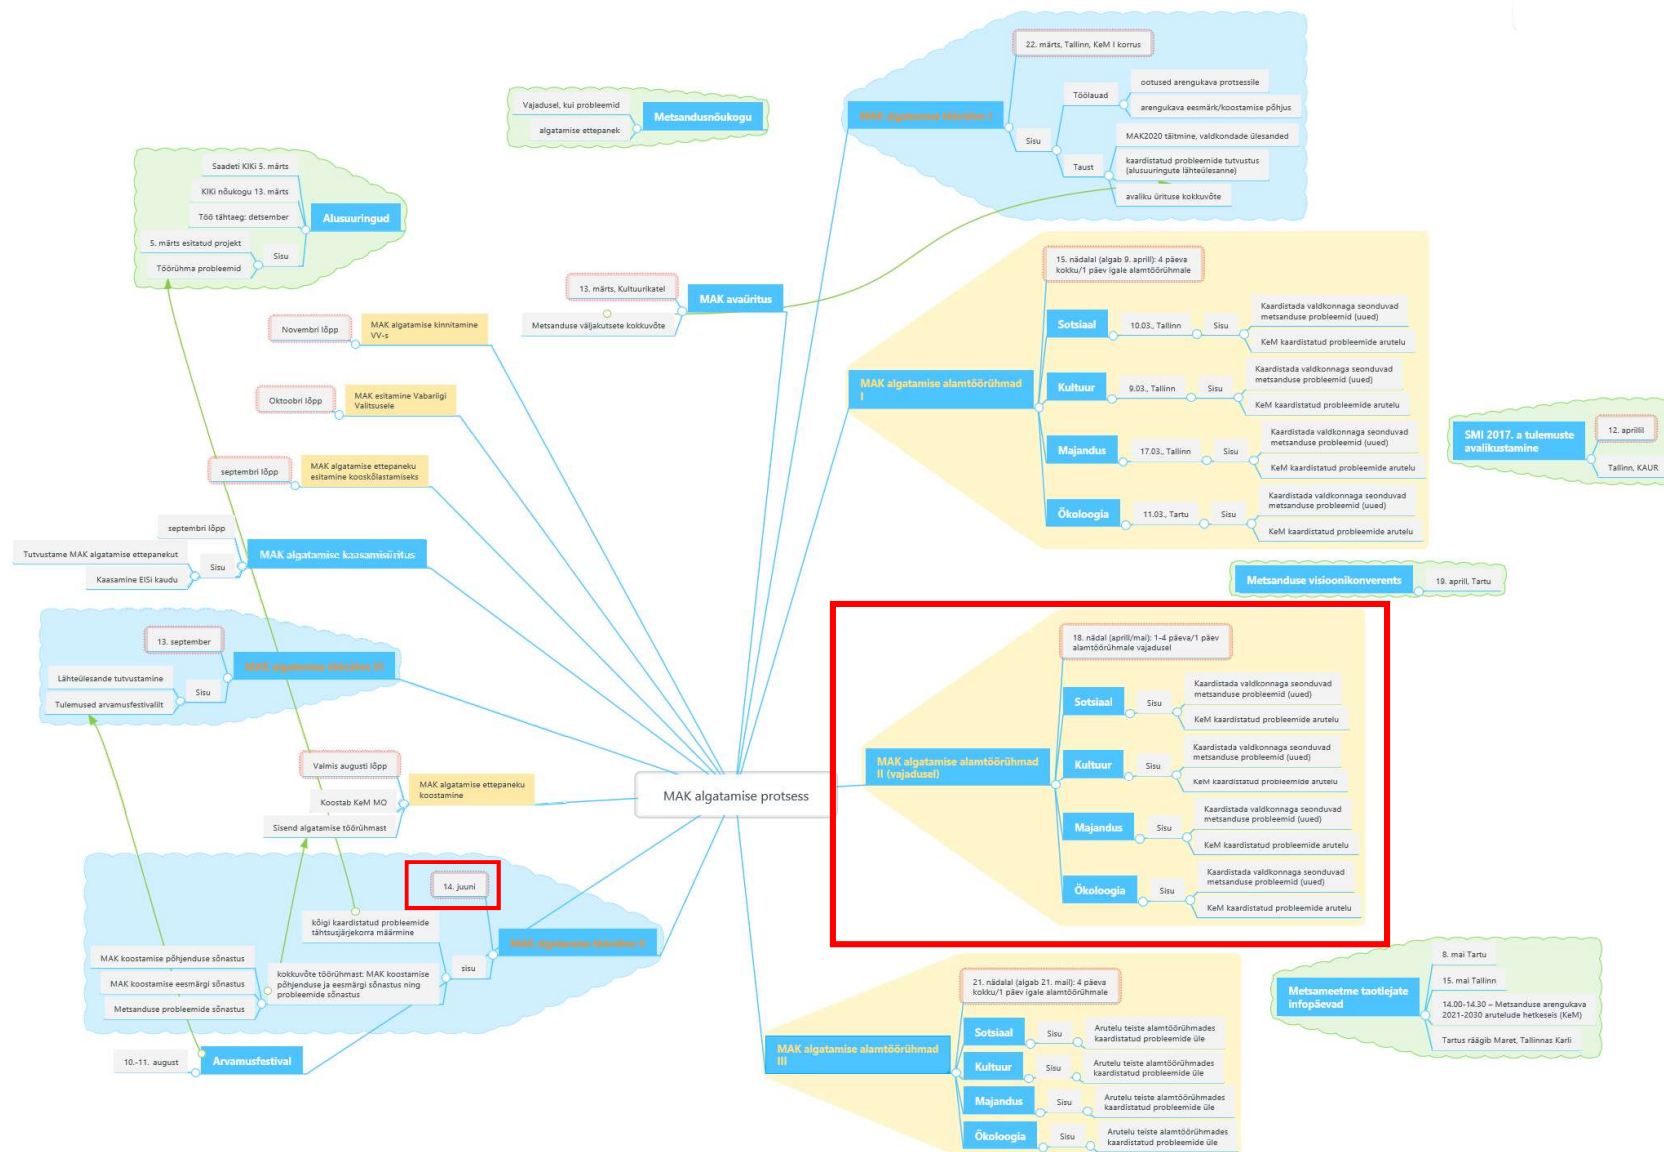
MAK algatamise protsess

Metsandusnõukogu
Vajadusel, kui probleemid
algatamise ettepanek

Alusuuringud
Saadeti KIKi 5. märts
KIKi nõukogu 13. märts
Töö tähtaeg: detsember
Sisu
5. märts esitatud projekt
Töörühma probleemid

MAK avaüritus
13. märts, Kultuurikatel
Metsanduse väljakutsete kokkuvõte

Novembri lõpp
MAK algatamise kinnitamine VV-s

Oktoobri lõpp
MAK esitamine Vabariigi Valitsusele

septembri lõpp
MAK algatamise ettepaneku esitamine kooskõlastamiseks

MAK algatamise kaasamisüritus
septembri lõpp
Sisu
Tutvustame MAK algatamise ettepanekut
Kaasamine EISi kaudu

MAK algatamise töötuba III
13. september
Sisu
Lähteülesande tutvustamine
Tulemused arvamusfestivalilt

MAK algatamise ettepaneku koostamine
Valmis augusti lõpp
Koostab KeM MO
Sisend algatamise töörühmast

MAK algatamise töötuba II
14. juuni
sisu
kõigi kaardistatud probleemide tähtsusjärjekorra määrmine
kokkuvõte töörühmast: MAK koostamise põhjenduse ja eesmärgi sõnastus ning probleemide sõnastus
MAK koostamise põhjenduse sõnastus
MAK koostamise eesmärgi sõnastus
Metsanduse probleemide sõnastus

Arvamusfestival
10.-11. august

MAK algatamise töötuba I
22. märts, Tallinn, KeM I korrus
Sisu
Töölauad
ootused arengukava protsessile
arengukava eesmärk/koostamise põhjus
Taust
MAK2020 täitmine, valdkondade ülesanded
kaardistatud probleemide tutvustus (alusuuringute lähteülesanne)
avaliku ürituse kokkuvõte

MAK algatamise alamtöörühmad I
15. nädalal (algab 9. aprill): 4 päeva kokku/1 päev igale alamtöörühmale
Sotsiaal
10.03., Tallinn
Sisu
Kaardistada valdkonnaga seonduvad metsanduse probleemid (uued)
KeM kaardistatud probleemide arutelu
Kultuur
9.03., Tallinn
Sisu
Kaardistada valdkonnaga seonduvad metsanduse probleemid (uued)
KeM kaardistatud probleemide arutelu
Majandus
17.03., Tallinn
Sisu
Kaardistada valdkonnaga seonduvad metsanduse probleemid (uued)
KeM kaardistatud probleemide arutelu
Ökoloogia
11.03., Tartu
Sisu
Kaardistada valdkonnaga seonduvad metsanduse probleemid (uued)
KeM kaardistatud probleemide arutelu

SMI 2017. a tulemuste avalikustamine
12. aprillil
Tallinn, KAUR

Metsanduse visioonikonverents
19. aprill, Tartu

MAK algatamise alamtöörühmad II (vajadusel)
18. nädal (aprill/mai): 1-4 päeva/1 päev alamtöörühmale vajadusel
Sotsiaal
Sisu
Kaardistada valdkonnaga seonduvad metsanduse probleemid (uued)
KeM kaardistatud probleemide arutelu
Kultuur
Sisu
Kaardistada valdkonnaga seonduvad metsanduse probleemid (uued)
KeM kaardistatud probleemide arutelu
Majandus
Sisu
Kaardistada valdkonnaga seonduvad metsanduse probleemid (uued)
KeM kaardistatud probleemide arutelu
Ökoloogia
Sisu
Kaardistada valdkonnaga seonduvad metsanduse probleemid (uued)
KeM kaardistatud probleemide arutelu

Metsameetme taotlejate infopäevad
8. mai Tartu
15. mai Tallinn
14.00-14.30 – Metsanduse arengukava 2021-2030 arutelude hetkeseis (KeM)
Tartus räägib Maret, Tallinnas Karli

MAK algatamise alamtöörühmad III
21. nädalal (algab 21. mail): 4 päeva kokku/1 päev igale alamtöörühmale
Sotsiaal
Sisu
Arutelu teiste alamtöörühmades kaardistatud probleemide üle
Kultuur
Sisu
Arutelu teiste alamtöörühmades kaardistatud probleemide üle
Majandus
Sisu
Arutelu teiste alamtöörühmades kaardistatud probleemide üle
Ökoloogia
Sisu
Arutelu teiste alamtöörühmades kaardistatud probleemide üle